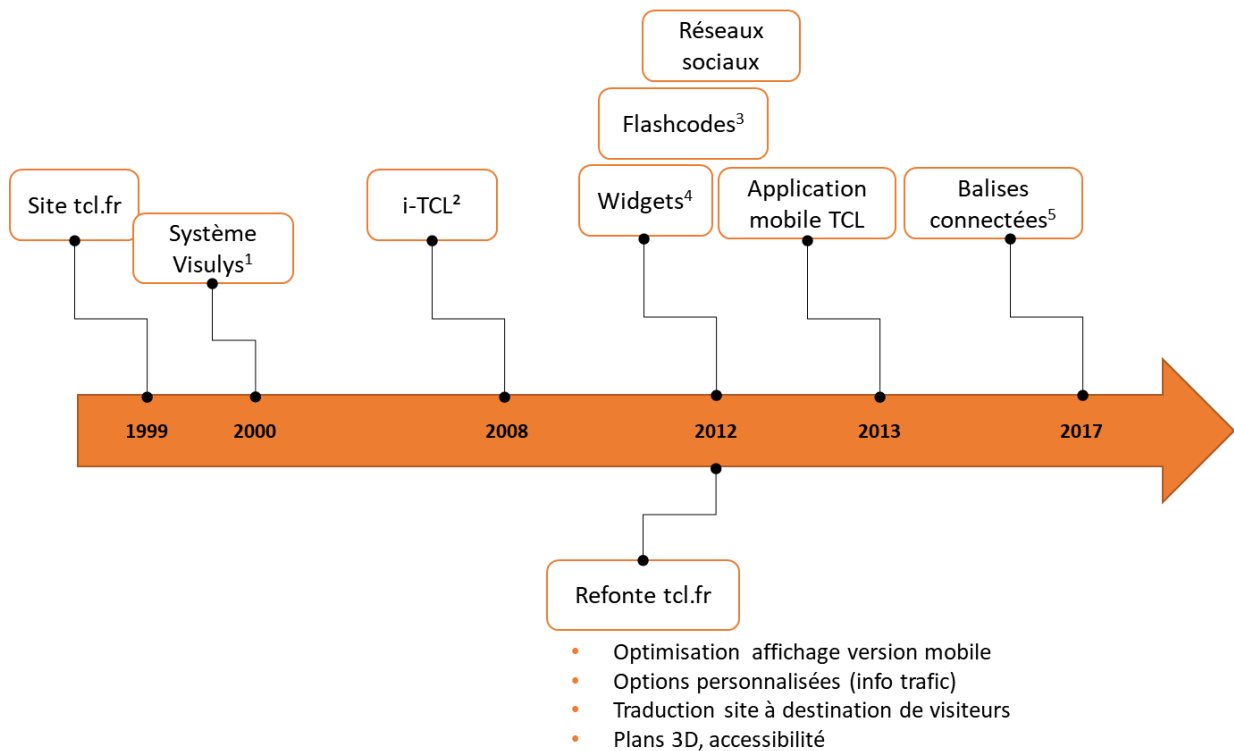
Réseaux sociaux

Flashcodes$^3$

Site tcl.fr

Système Visulys$^1$

i-TCL$^2$

Widgets$^4$

Application mobile TCL

Balises connectées$^5$

1999

2000

2008

2012

2013

2017

Refonte tcl.fr

- Optimisation affichage version mobile
- Options personnalisées (info trafic)
- Traduction site à destination de visiteurs
- Plans 3D, accessibilité